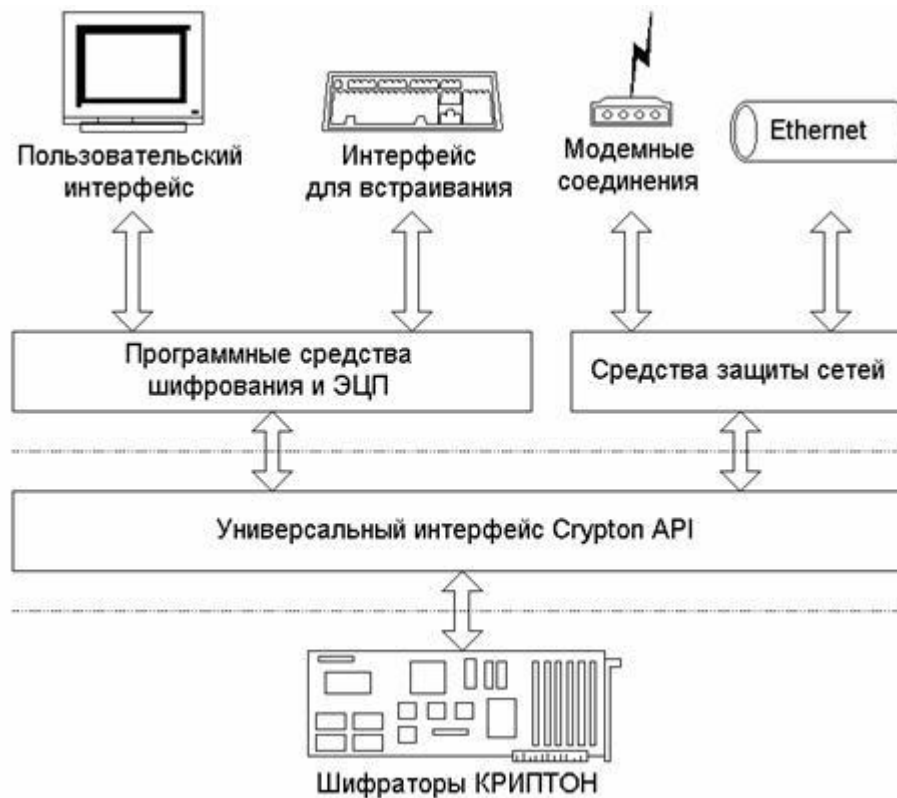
Ethernet

Пользовательский интерфейс

Интерфейс для встраивания

Модемные соединения

Программные средства шифрования и ЭЦП

Средства защиты сетей

Универсальный интерфейс Crypton API

Шифраторы КРИПТОН